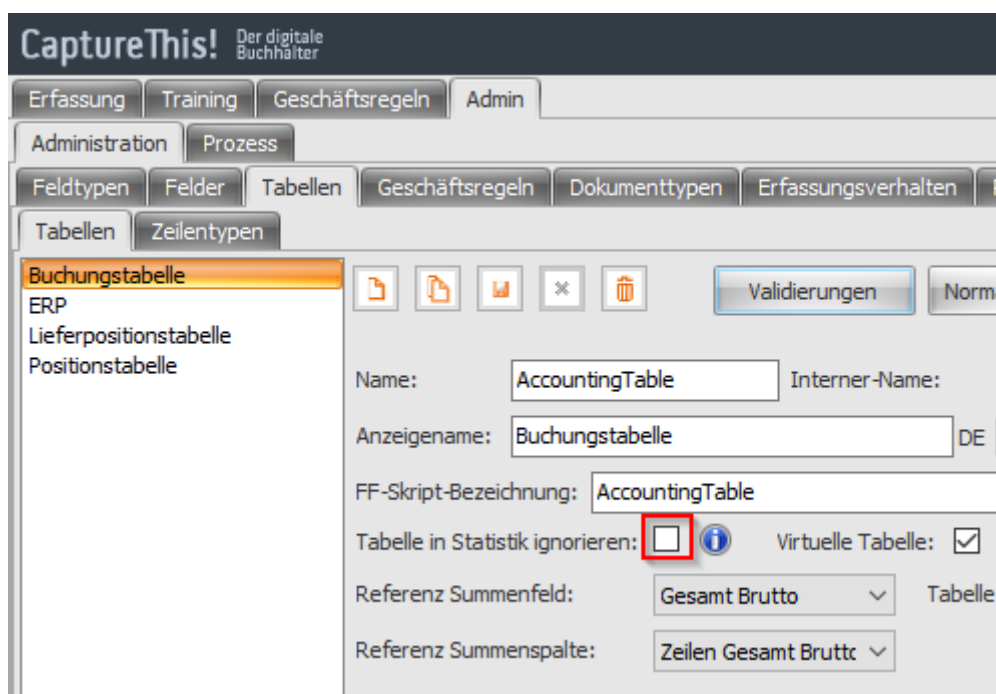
CaptureThis! Der digitale Buchhalter

Erfassung | Training | Geschäftsregeln | Admin

Administration | Prozess

Feldtypen | Felder | Tabellen | Geschäftsregeln | Dokumenttypen | Erfassungsverhalten

Tabellen | Zeilentypen

Buchungstabelle
ERP
Lieferpositionstabelle
Positionstabelle

Validierungen

Norm

Name: AccountingTable

Interner-Name:

Anzeigename: Buchungstabelle

DE

FF-Skript-Bezeichnung: AccountingTable

Tabelle in Statistik ignorieren:

Virtuelle Tabelle:

Referenz Summenfeld: Gesamt Brutto

Tabelle

Referenz Summenspalte: Zeilen Gesamt Bruttc